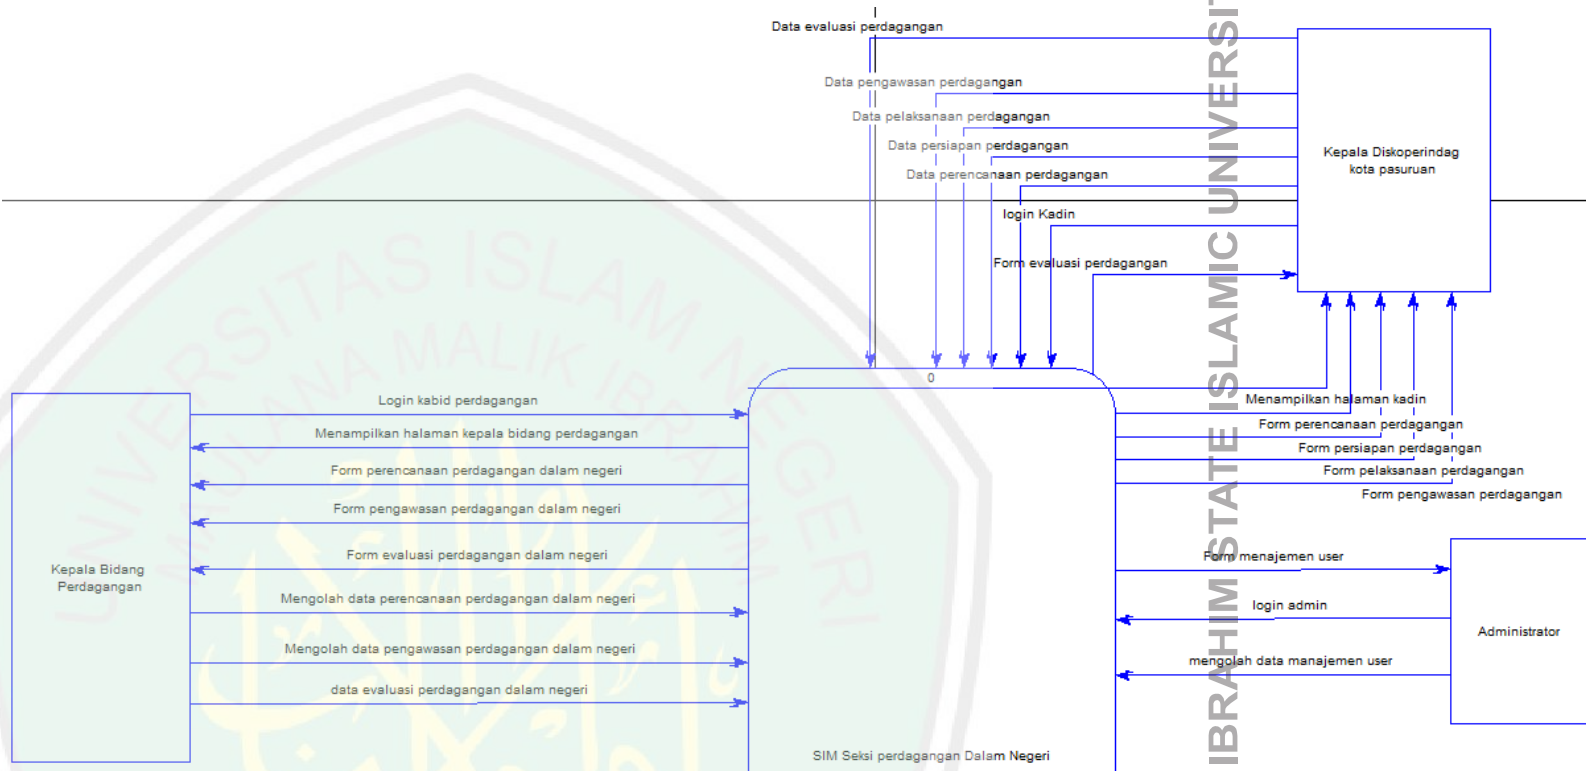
Data evaluasi perdagangan

Data pengawasan perdagangan

Data pelaksanaan perdagangan

Data persiapan perdagangan

Data perencanaan perdagangan

Kepala Diskoperindag kota pasuruan

login Kadin

Form evaluasi perdagangan

0

Login kabid perdagangan

Menampilkan halaman kepala bidang perdagangan

Form perencanaan perdagangan dalam negeri

Form pengawasan perdagangan dalam negeri

Form evaluasi perdagangan dalam negeri

Kepala Bidang Perdagangan

Mengolah data perencanaan perdagangan dalam negeri

Mengolah data pengawasan perdagangan dalam negeri

data evaluasi perdagangan dalam negeri

SIM Seksi perdagangan Dalam Negeri

Menampilkan halaman kadin

Form perencanaan perdagangan

Form persiapan perdagangan

Form pelaksanaan perdagangan

Form pengawasan perdagangan

Form menajemen user

login admin

Administrator

mengolah data manajemen user

UNIVERSITAS ISLAM NEGERI MAULANA MALIK IBRAHIM

IBRAHIM STATE ISLAMIC UNIVERSI